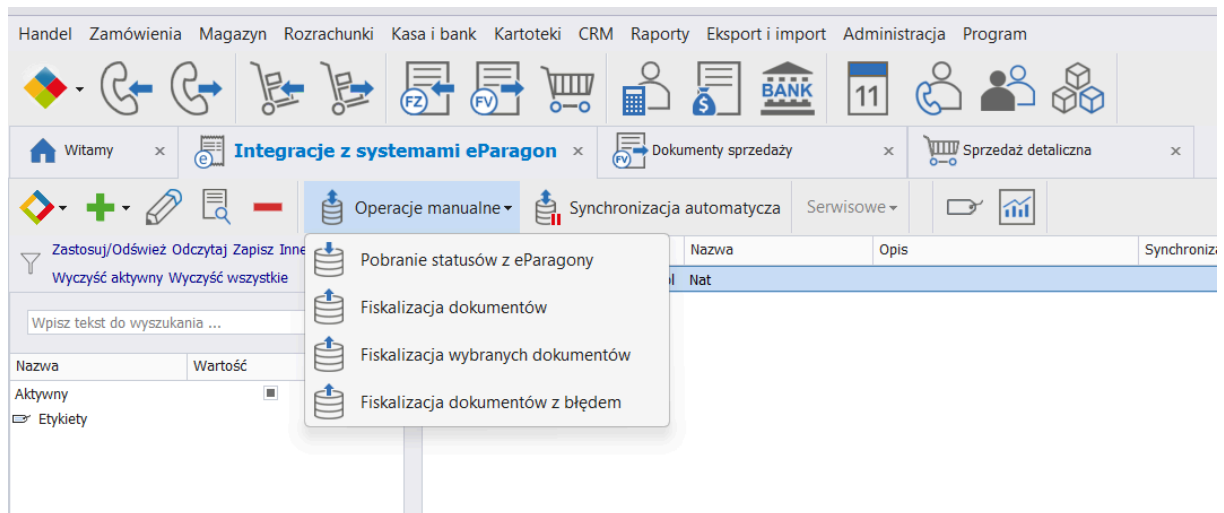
Handel Zamówienia Magazyn Rozrachunki Kasa i bank Kartoteki CRM Raporty Eksport i import Administracja Program

FZ FV BANK 11

Witamy × Integracje z systemami eParagon × FV Dokumenty sprzedaży × Sprzedaż detaliczna ×

Operacje manualne Synchronizacja automatycza Serwisowe

Zastosuj/Odśwież Odczytaj Zapisz Inne
Wyczyść aktywny Wyczyść wszystkie

Wpisz tekst do wyszukania ...

| Nazwa | Wartość |
|---|---|
| Aktywny | |
| Etykiety | |

| | Nazwa | Opis | Synchroniza |
|---|---|---|---|
| ol | Nat | | |

Pobranie statusów z eParagony
Fiskalizacja dokumentów
Fiskalizacja wybranych dokumentów
Fiskalizacja dokumentów z błędem